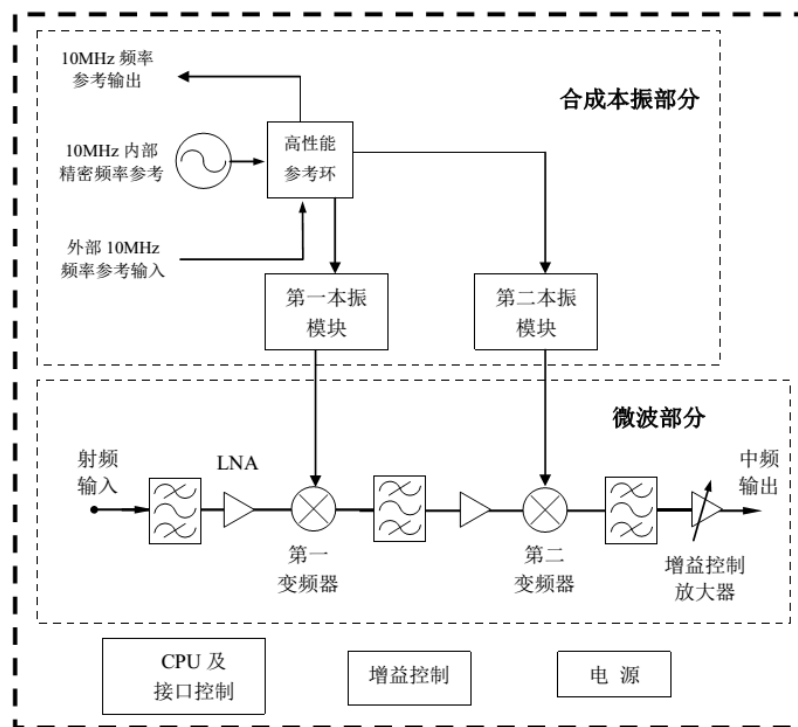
10MHz 频率参考输出

合成本振部分

10MHz 内部精密频率参考

高性能参考环

外部 10MHz 频率参考输入

第一本振模块

第二本振模块

微波部分

射频输入

LNA

中频输出

第一变频器

第二变频器

增益控制放大器

CPU 及接口控制

增益控制

电 源